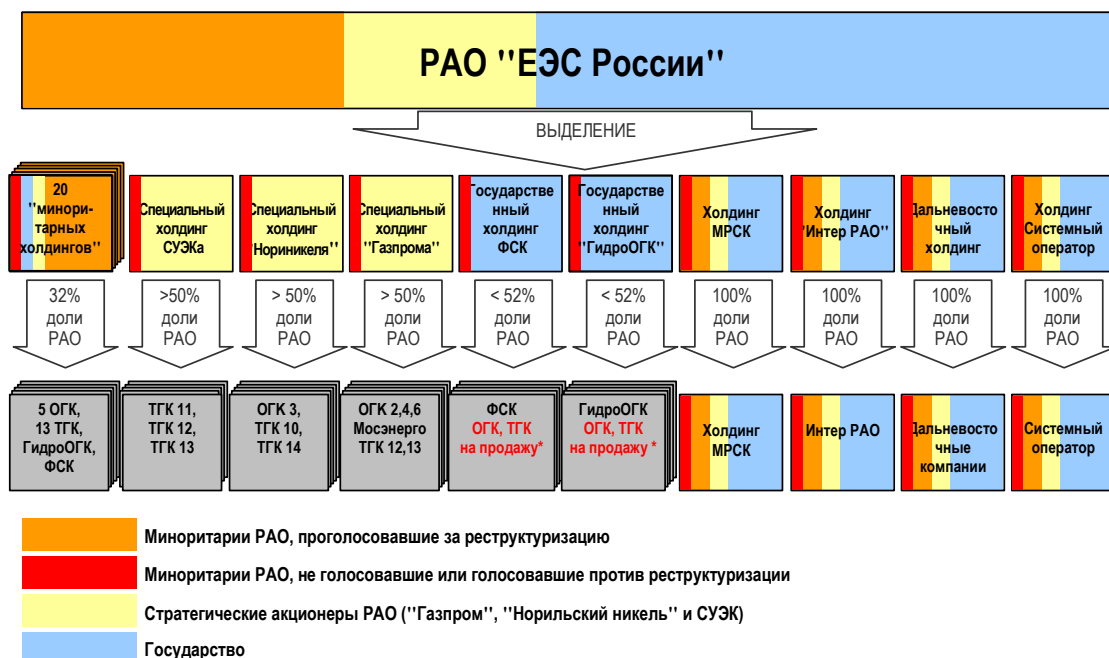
РАО ''ЕЭС России''

ВЫДЕЛЕНИЕ

20 ''миноритарных холдингов''

Специальный холдинг СУЭКа

Специальный холдинг ''Норникеля''

Специальный холдинг ''Газпрома''

Государственный холдинг ФСК

Государственный холдинг ''ГидроОГК''

Холдинг МРСК

Холдинг ''Интер РАО''

Дальневосточный холдинг

Холдинг Системный оператор

32% доли РАО

>50% доли РАО

> 50% доли РАО

> 50% доли РАО

< 52% доли РАО

< 52% доли РАО

100% доли РАО

100% доли РАО

100% доли РАО

100% доли РАО

5 ОГК, 13 ТГК, ГидроОГК, ФСК

ТГК 11, ТГК 12, ТГК 13

ОГК 3, ТГК 10, ТГК 14

ОГК 2,4,6 Мосэнерго ТГК 12,13

ФСК ОГК, ТГК на продажу*

ГидроОГК ОГК, ТГК на продажу *

Холдинг МРСК

Интер РАО

Дальневосточные компании

Системный оператор

Миноритарии РАО, проголосовавшие за реструктуризацию

Миноритарии РАО, не голосовавшие или голосовавшие против реструктуризации

Стратегические акционеры РАО (''Газпром'', ''Норильский никель'' и СУЭК)

Государство